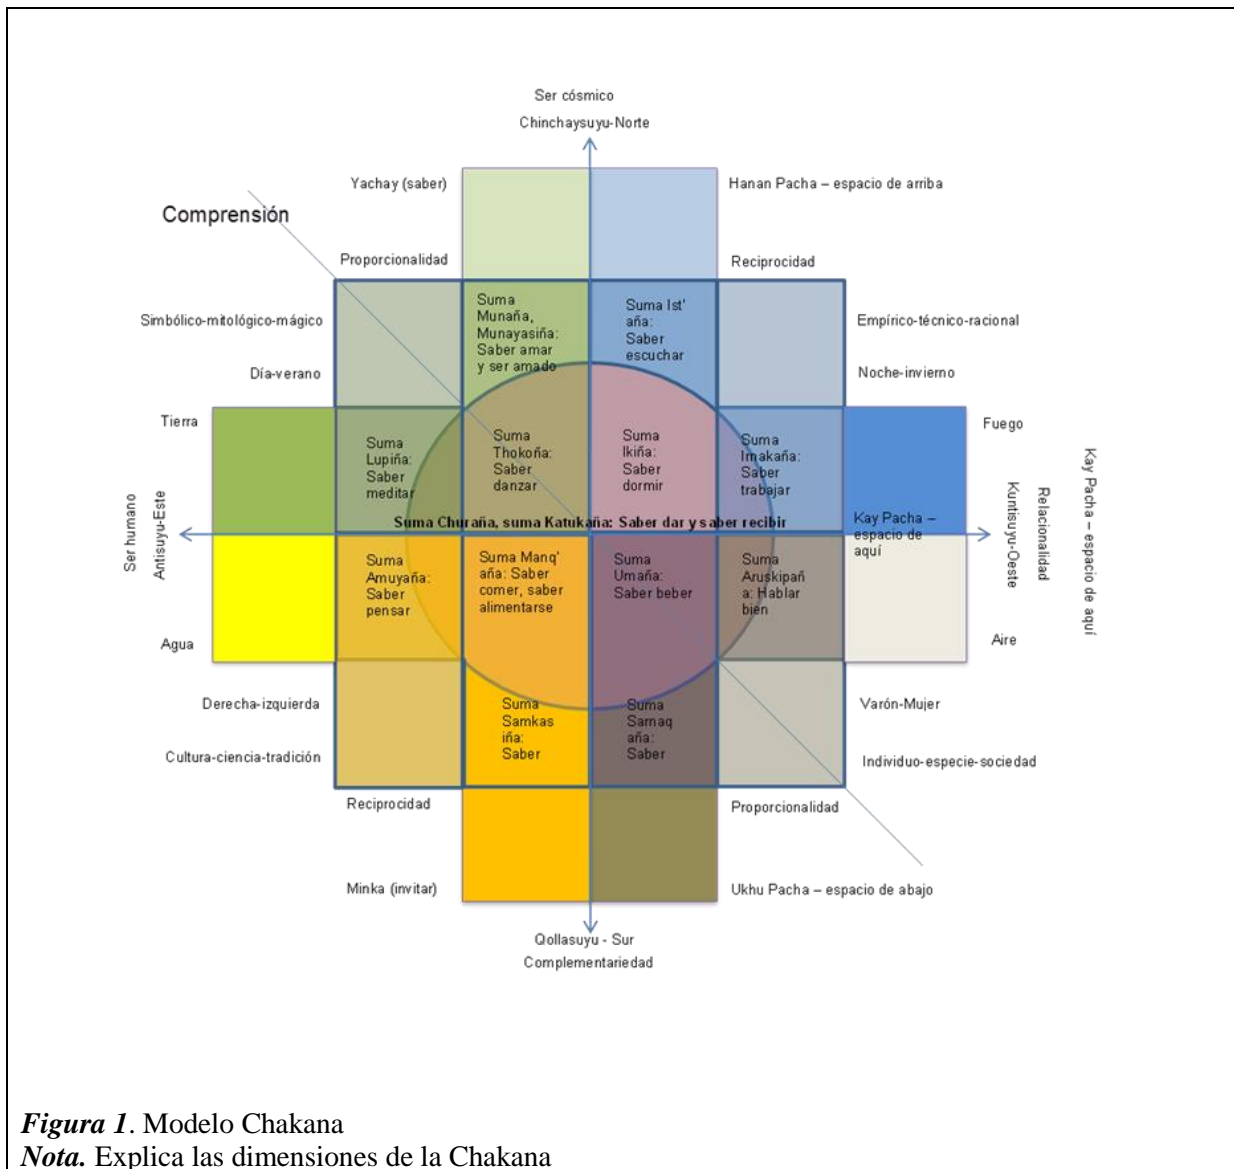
Ser cósmico

Chinchaysuyu-Norte

Yachay (saber)

Hanan Pacha – espacio de arriba

Comprensión

Proporcionalidad

Reciprocidad

Simbólico-mitológico-mágico

Suma Munaña, Munayasiña: Saber amar y ser amado

Suma Ist' aña: Saber escuchar

Empírico-técnico-racional

Día-verano

Noche-invierno

Tierra

Suma Lupiña: Saber meditar

Suma Thokoña: Saber danzar

Suma Ikiña: Saber dormir

Suma Irnakaña: Saber trabajar

Fuego

Kay Pacha – espacio de aquí

Relacionalidad

Kuntisuyu-Oeste

Ser humano

Antisuyu-Este

Suma Churaña, suma Katukaña: Saber dar y saber recibir

Kay Pacha – espacio de aquí

Suma Amuyaña: Saber pensar

Suma Manq' aña: Saber comer, saber alimentarse

Suma Umaña: Saber beber

Suma Aruskipañ a: Hablar bien

Agua

Aire

Derecha-izquierda

Varón-Mujer

Suma Samkas iña: Saber

Suma Samaq aña: Saber

Cultura-ciencia-tradición

Individuo-especie-sociedad

Reciprocidad

Proporcionalidad

Minka (invitar)

Ukhu Pacha – espacio de abajo

Qollasuyu - Sur

Complementariedad

***Figura 1***. Modelo Chakana
***Nota.*** Explica las dimensiones de la Chakana